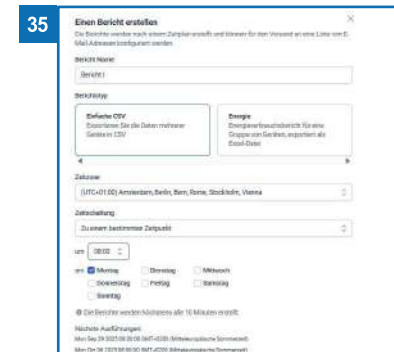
35

Einen Bericht erstellen

×

Die Berichte werden nach einem Zeitplan erstellt und können für den Versand an eine Liste von E-Mail-Adressen konfiguriert werden.

Bericht Name

Bericht I

Berichtstyp

Einfache CSV
Exportieren Sie die Daten mehrerer Geräte in CSV

Energie
Energieverbrauchsbericht für eine Gruppe von Geräten, exportiert als Excel-Datei

Zeitzone

(UTC+01:00) Amsterdam, Berlin, Bern, Rome, Stockholm, Vienna

Zeitschaltung

Zu einem bestimmten Zeitpunkt

um 08:00

am Montag Dienstag Mittwoch Donnerstag Freitag Samstag Sonntag

Die Berichte werden höchstens alle 10 Minuten erstellt.

Nächste Ausführungen:
Mon Sep 29 2025 08:00:00 GMT+0200 (Mitteleuropäische Sommerzeit)
Mon Oct 06 2025 08:00:00 GMT+0200 (Mitteleuropäische Sommerzeit)